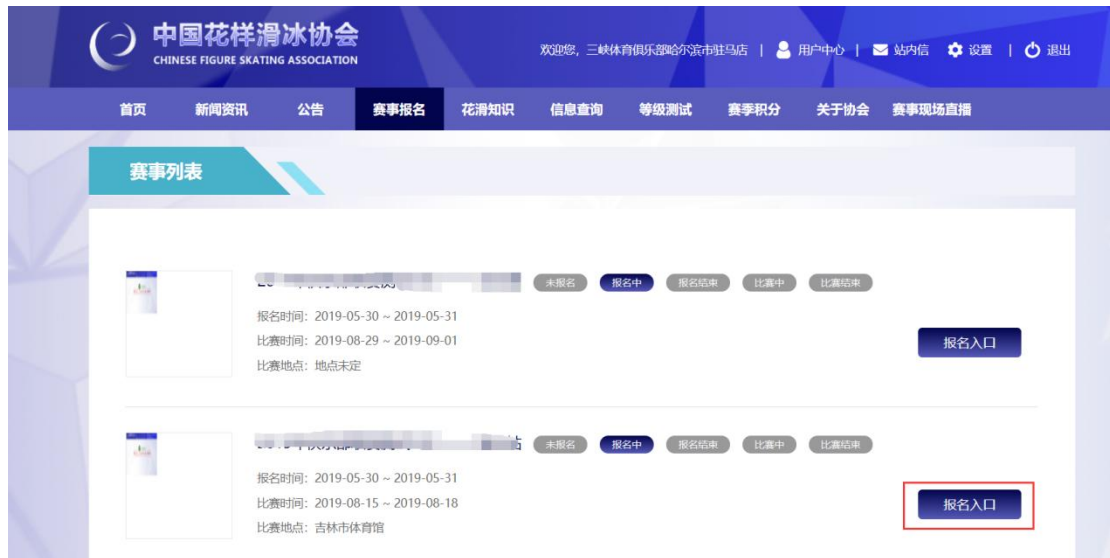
中国花样滑冰协会
CHINESE FIGURE SKATING ASSOCIATION

欢迎您，三峡体育俱乐部哈尔滨市驻马店 | 用户中心 | 站内信 设置 | 退出

首页 新闻资讯 公告 赛事报名 花滑知识 信息查询 等级测试 赛季积分 关于协会 赛事现场直播

赛事列表

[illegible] 未报名 报名中 报名结束 比赛中 比赛结束
报名时间：2019-05-30 ~ 2019-05-31
比赛时间：2019-08-29 ~ 2019-09-01
比赛地点：地点未定
报名入口

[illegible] 未报名 报名中 报名结束 比赛中 比赛结束
报名时间：2019-05-30 ~ 2019-05-31
比赛时间：2019-08-15 ~ 2019-08-18
比赛地点：吉林市体育馆
报名入口